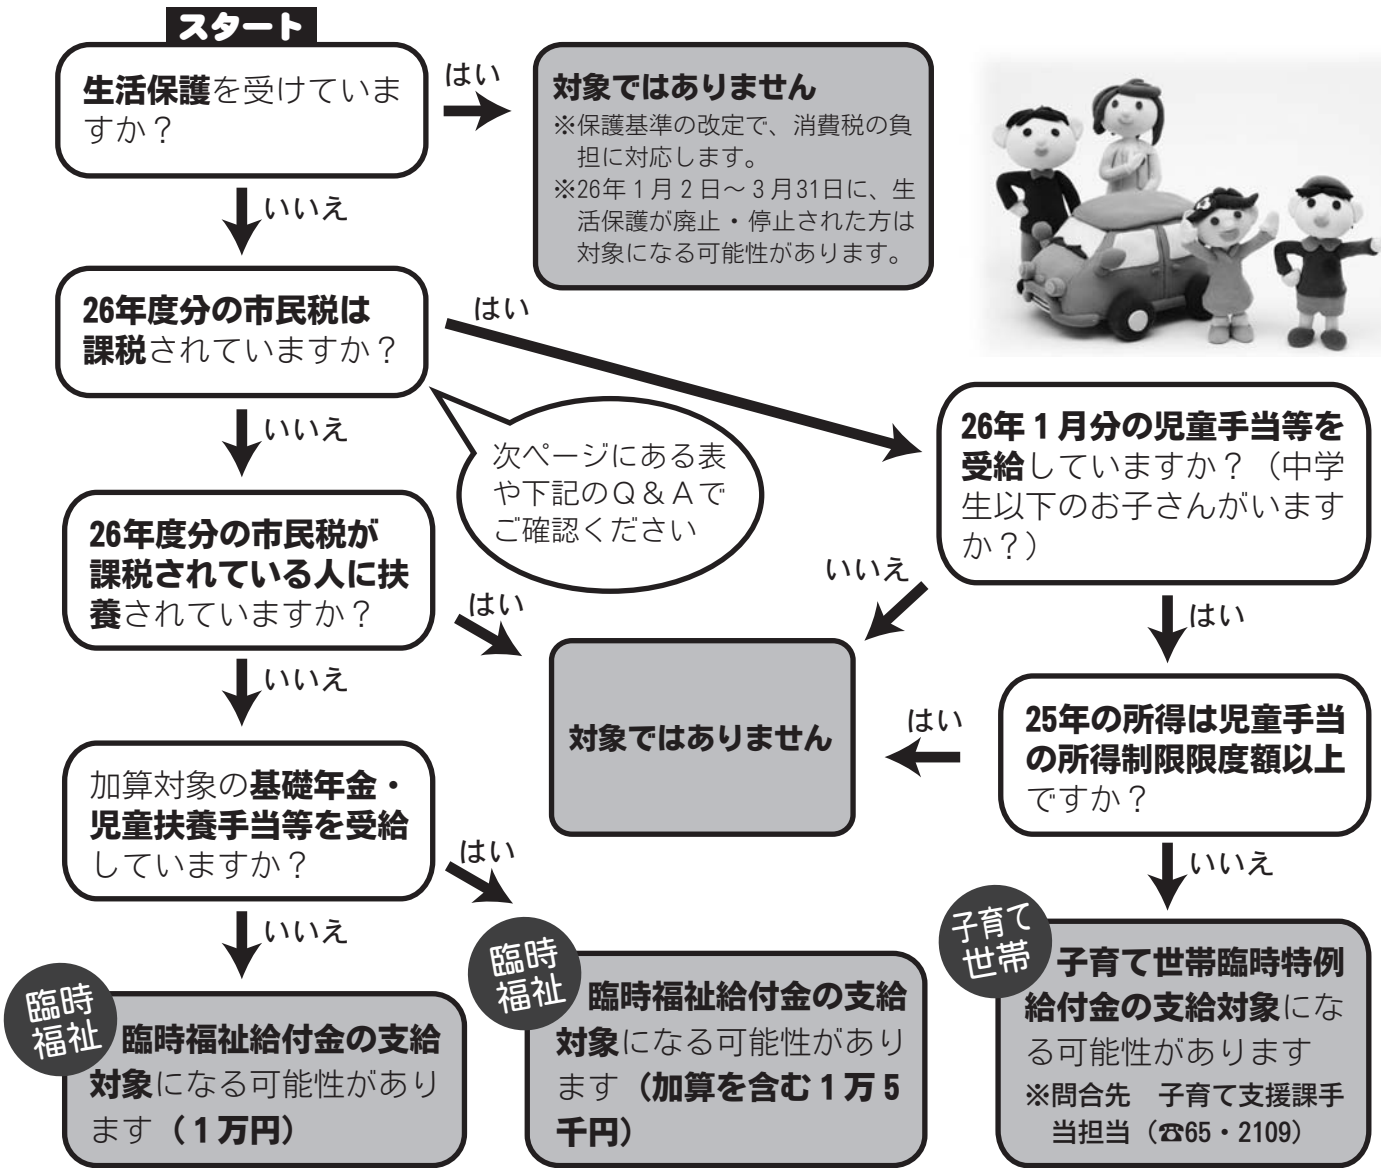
スタート

生活保護を受けていますか？

はい

対象ではありません
※保護基準の改定で、消費税の負担に対応します。
※26年1月2日～3月31日に、生活保護が廃止・停止された方は対象になる可能性があります。

いいえ

26年度分の市民税は課税されていますか？

はい

いいえ

次ページにある表や下記のQ＆Aでご確認ください

26年1月分の児童手当等を受給していますか？（中学生以下のお子さんがいますか？）

26年度分の市民税が課税されている人に扶養されていますか？

はい

いいえ

はい

対象ではありません

いいえ

はい

25年の所得は児童手当の所得制限限度額以上ですか？

加算対象の基礎年金・児童扶養手当等を受給していますか？

はい

いいえ

いいえ

子育て世帯

子育て世帯臨時特例給付金の支給対象になる可能性があります
※問合先　子育て支援課手当担当（☎65・2109）

臨時福祉

臨時福祉給付金の支給対象になる可能性があります（1万円）

臨時福祉

臨時福祉給付金の支給対象になる可能性があります（加算を含む1万5千円）